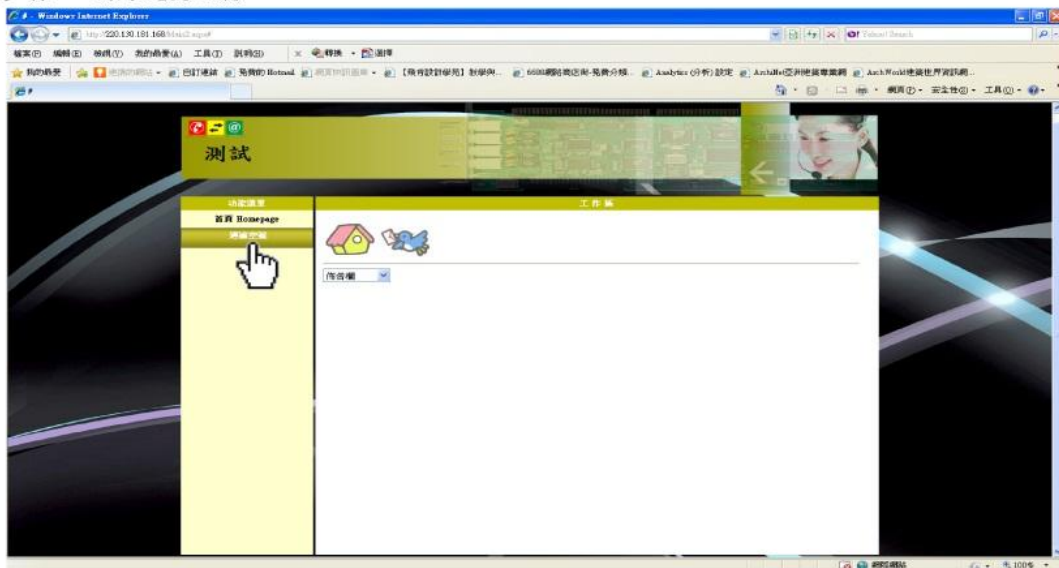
Windows Internet Explorer

http://220.130.181.168/Main2.aspx#

Yahoo! Search

檔案(F) 編輯(E) 檢視(V) 我的最愛(A) 工具(T) 說明(H)

轉換 選擇

我的最愛 建議的網站 自訂連結 免費的 Hotmail 網頁快訊圖庫 【商務設計學苑】教學與... 5566網路商店街-免費分類... Analytics (分析) 設定 ArchiNet亞洲建築專業網 ArchWorld建築世界資訊網...

網頁(P) 安全性(S) 工具(O)

測試

功能選單

首頁 Homepage

訊息中心

工作區

佈告欄

網際網路

100%